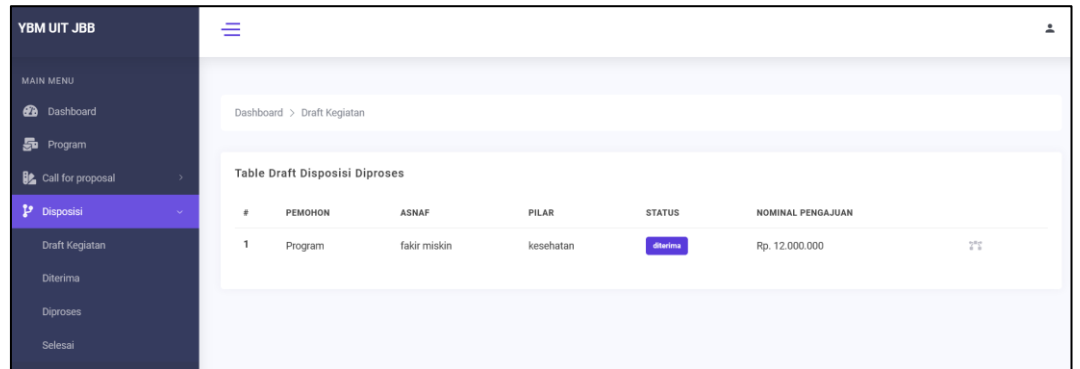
YBM UIT JBB

MAIN MENU
Dashboard
Program
Call for proposal
Disposisi
Draft Kegiatan
Diterima
Diproses
Selesai

Dashboard > Draft Kegiatan

Table Draft Disposisi Diproses

| # | PEMOHON | ASNAF | PILAR | STATUS | NOMINAL PENGAJUAN |
|---|---|---|---|---|---|
| 1 | Program | fakir miskin | kesehatan | diterima | Rp. 12.000.000 |